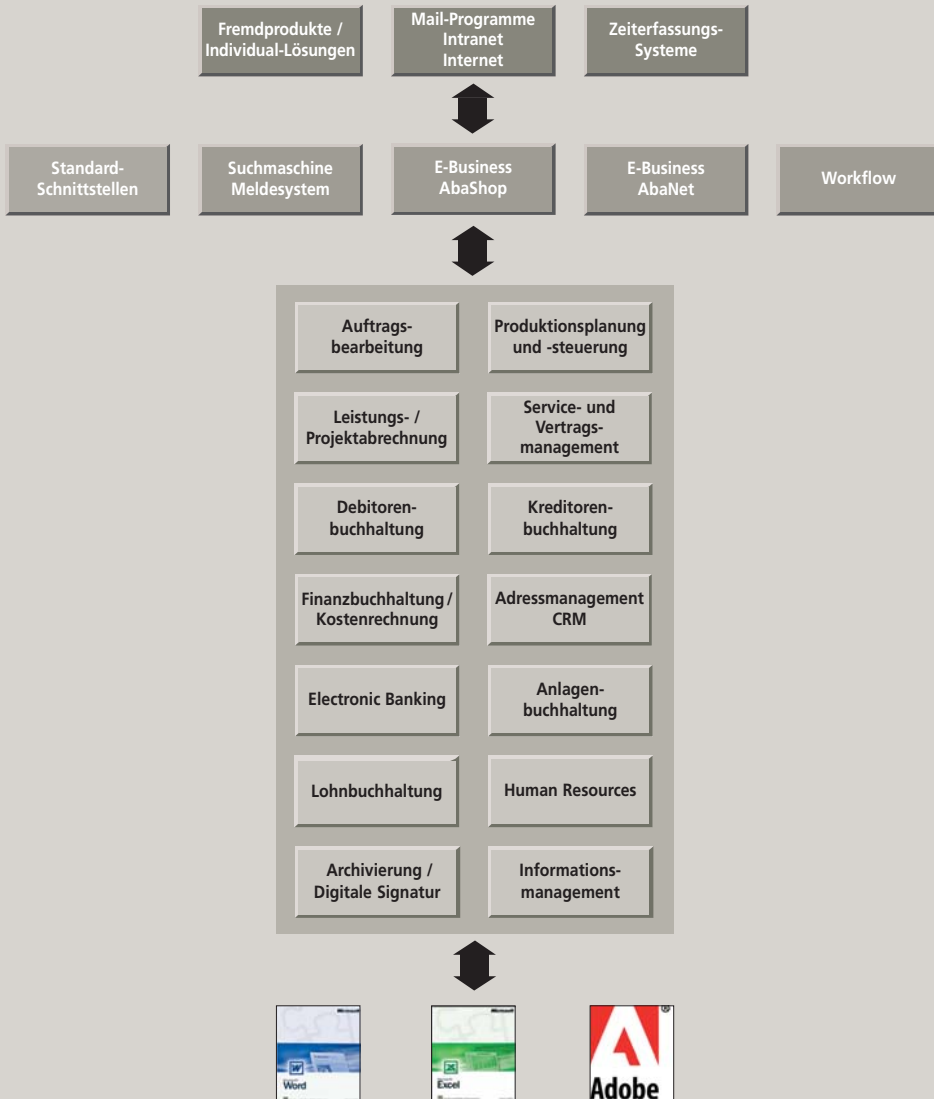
Fremdprodukte / Individual-Lösungen

Mail-Programme Intranet Internet

Zeiterfassungs-Systeme

Standard-Schnittstellen

Suchmaschine Meldesystem

E-Business AbaShop

E-Business AbaNet

Workflow

Auftragsbearbeitung

Produktionsplanung und -steuerung

Leistungs- / Projektabrechnung

Service- und Vertragsmanagement

Debitorenbuchhaltung

Kreditorenbuchhaltung

Finanzbuchhaltung / Kostenrechnung

Adressmanagement CRM

Electronic Banking

Anlagenbuchhaltung

Lohnbuchhaltung

Human Resources

Archivierung / Digitale Signatur

Informationsmanagement

Microsoft Word

Microsoft Excel

Adobe